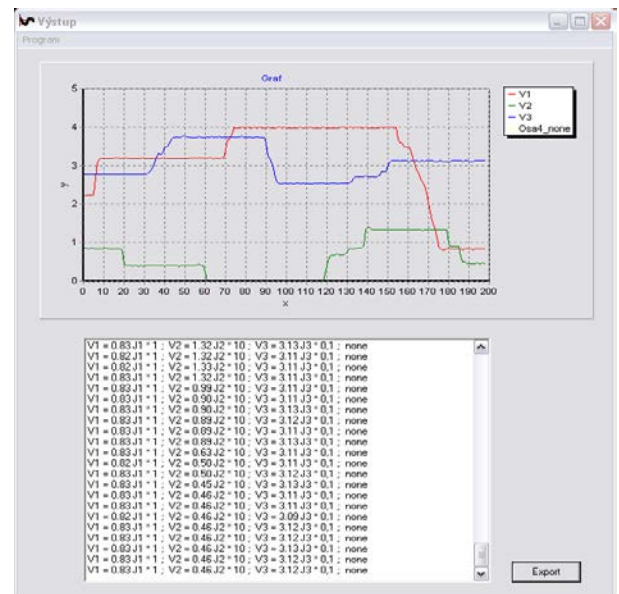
Výstup
Program

Graf

5
4
3
y
2
1
0

0 10 20 30 40 50 60 70 80 90 100 110 120 130 140 150 160 170 180 190 200
x

V1
V2
V3
Osa4_none

V1 = 0.83 J1 * 1 ; V2 = 1.32 J2 * 10 ; V3 = 3.13 J3 * 0,1 ; none
V1 = 0.82 J1 * 1 ; V2 = 1.32 J2 * 10 ; V3 = 3.11 J3 * 0,1 ; none
V1 = 0.82 J1 * 1 ; V2 = 1.33 J2 * 10 ; V3 = 3.11 J3 * 0,1 ; none
V1 = 0.83 J1 * 1 ; V2 = 1.32 J2 * 10 ; V3 = 3.11 J3 * 0,1 ; none
V1 = 0.83 J1 * 1 ; V2 = 0.99 J2 * 10 ; V3 = 3.11 J3 * 0,1 ; none
V1 = 0.83 J1 * 1 ; V2 = 0.90 J2 * 10 ; V3 = 3.11 J3 * 0,1 ; none
V1 = 0.83 J1 * 1 ; V2 = 0.90 J2 * 10 ; V3 = 3.13 J3 * 0,1 ; none
V1 = 0.83 J1 * 1 ; V2 = 0.89 J2 * 10 ; V3 = 3.12 J3 * 0,1 ; none
V1 = 0.83 J1 * 1 ; V2 = 0.89 J2 * 10 ; V3 = 3.11 J3 * 0,1 ; none
V1 = 0.83 J1 * 1 ; V2 = 0.89 J2 * 10 ; V3 = 3.13 J3 * 0,1 ; none
V1 = 0.83 J1 * 1 ; V2 = 0.63 J2 * 10 ; V3 = 3.11 J3 * 0,1 ; none
V1 = 0.82 J1 * 1 ; V2 = 0.50 J2 * 10 ; V3 = 3.11 J3 * 0,1 ; none
V1 = 0.83 J1 * 1 ; V2 = 0.50 J2 * 10 ; V3 = 3.12 J3 * 0,1 ; none
V1 = 0.83 J1 * 1 ; V2 = 0.45 J2 * 10 ; V3 = 3.12 J3 * 0,1 ; none
V1 = 0.83 J1 * 1 ; V2 = 0.46 J2 * 10 ; V3 = 3.11 J3 * 0,1 ; none
V1 = 0.83 J1 * 1 ; V2 = 0.46 J2 * 10 ; V3 = 3.11 J3 * 0,1 ; none
V1 = 0.82 J1 * 1 ; V2 = 0.46 J2 * 10 ; V3 = 3.09 J3 * 0,1 ; none
V1 = 0.83 J1 * 1 ; V2 = 0.46 J2 * 10 ; V3 = 3.12 J3 * 0,1 ; none
V1 = 0.83 J1 * 1 ; V2 = 0.46 J2 * 10 ; V3 = 3.12 J3 * 0,1 ; none
V1 = 0.83 J1 * 1 ; V2 = 0.46 J2 * 10 ; V3 = 3.13 J3 * 0,1 ; none
V1 = 0.83 J1 * 1 ; V2 = 0.46 J2 * 10 ; V3 = 3.12 J3 * 0,1 ; none
V1 = 0.83 J1 * 1 ; V2 = 0.46 J2 * 10 ; V3 = 3.12 J3 * 0,1 ; none

Export